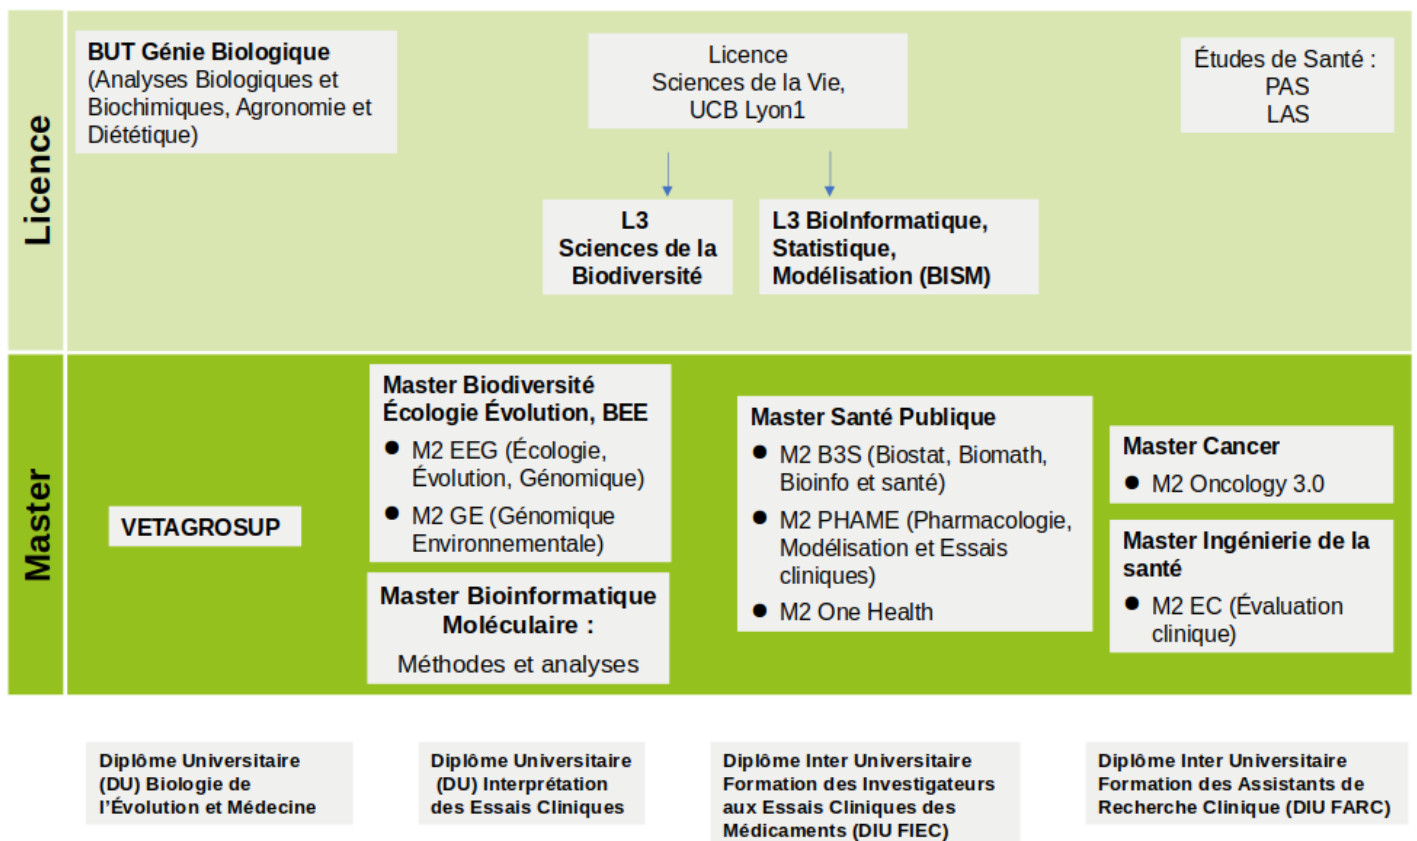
Licence

BUT Génie Biologique
(Analyses Biologiques et Biochimiques, Agronomie et Diététique)

Licence
Sciences de la Vie,
UCB Lyon1

Études de Santé :
PAS
LAS

L3
Sciences de la Biodiversité

L3 BioInformatique, Statistique, Modélisation (BISM)

Master

VETAGROSUP

Master Biodiversité Écologie Évolution, BEE
- M2 EEG (Écologie, Évolution, Génomique)
- M2 GE (Génomique Environnementale)

Master Bioinformatique Moléculaire :
Méthodes et analyses

Master Santé Publique
- M2 B3S (Biostat, Biomath, Bioinfo et santé)
- M2 PHAME (Pharmacologie, Modélisation et Essais cliniques)
- M2 One Health

Master Cancer
- M2 Oncology 3.0

Master Ingénierie de la santé
- M2 EC (Évaluation clinique)

Diplôme Universitaire (DU) Biologie de l'Évolution et Médecine

Diplôme Universitaire (DU) Interprétation des Essais Cliniques

Diplôme Inter Universitaire Formation des Investigateurs aux Essais Cliniques des Médicaments (DIU FIEC)

Diplôme Inter Universitaire Formation des Assistants de Recherche Clinique (DIU FARC)